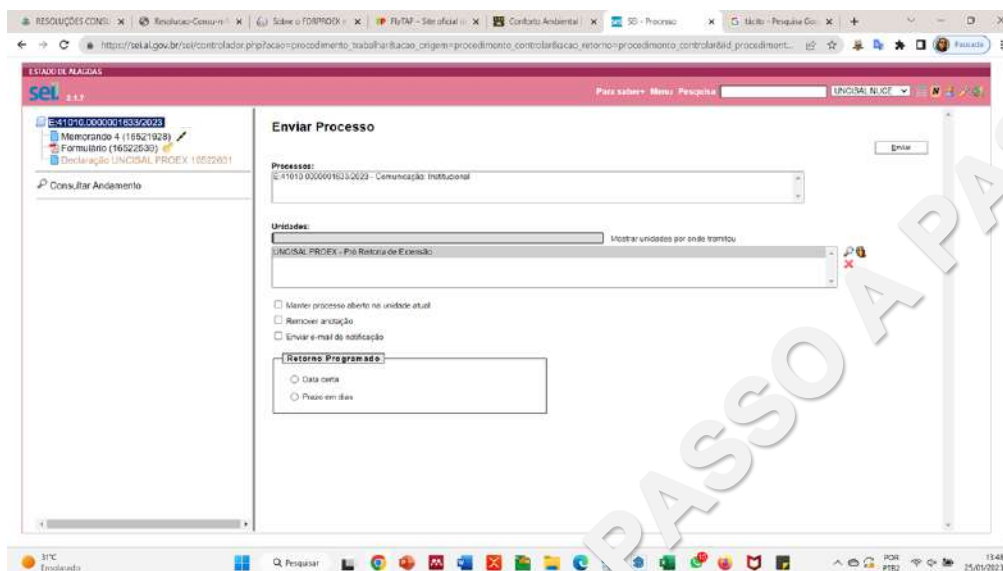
RESOLUÇÕES CONSU | Resolucao-Consu-n | Sobre o FORPROEX | FlyTAP – Site oficial | Conforto Ambiental | SEI - Processo | Ilícito - Pesquisa Go

https://sei.al.gov.br/sei/controlador.php?acao=procedimento_trabalhar&acao_origem=procedimento_controlar&acao_retorno=procedimento_controlar&id_procediment...

Pausada

ESTADO DE ALAGOAS

sei 3.1.7

Para saber+ Menu Pesquisa UNCISAL NUCE

E:41010.0000001833/2023
Memorando 4 (16521928)
Formulário (16522530)
Declaração UNCISAL PROEX 16522631

Consultar Andamento

Enviar Processo

Enviar

Processos:
E:41010.0000001833/2023 - Comunicação: Institucional

Unidades:
Mostrar unidades por onde tramitou
UNCISAL PROEX - Pró Reitoria de Extensão

Manter processo aberto na unidade atual
Remover anotação
Enviar e-mail de notificação

Retorno Programado
Data certa
Prazo em dias

PASSO A PASSO

31°C
Ensolarado

Pesquisar

POR PTB2

13:48
25/01/2023